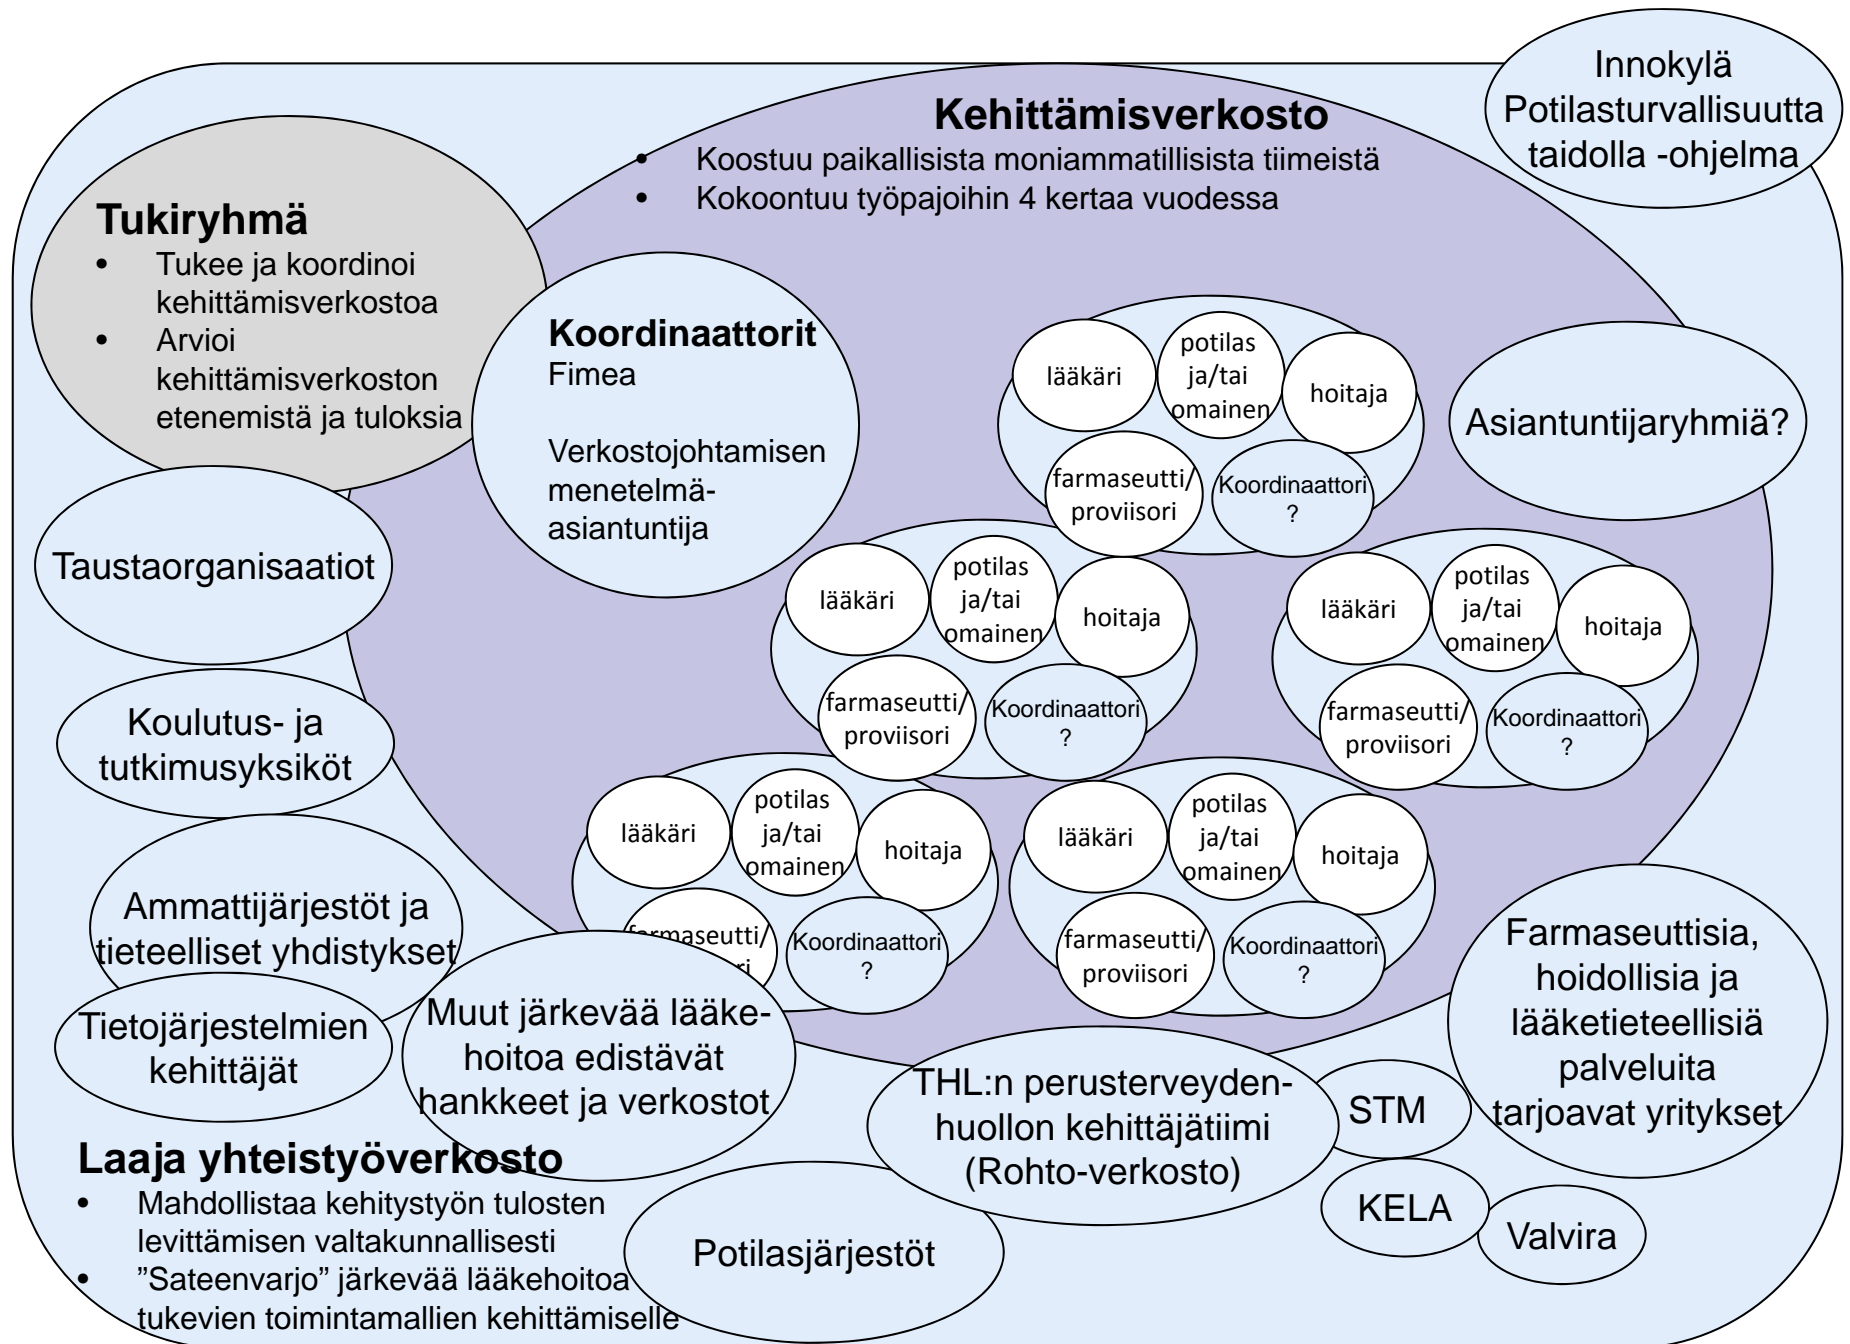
Innokylä
Potilasturvallisuutta taidolla -ohjelma

Kehittämisverkosto
• Koostuu paikallisista moniammatillisista tiimeistä
• Kokoontuu työpajoihin 4 kertaa vuodessa

Tukiryhmä
• Tukee ja koordinoi kehittämisverkostoa
• Arvioi kehittämisverkoston etenemistä ja tuloksia

Koordinaattorit
Fimea

Verkostojohtamisen menetelmä-asiantuntija

lääkäri
potilas ja/tai omainen
hoitaja
farmaseutti/ proviisori
Koordinaattori ?

Asiantuntijaryhmiä?

Taustaorganisaatiot

lääkäri
potilas ja/tai omainen
hoitaja
farmaseutti/ proviisori
Koordinaattori ?

lääkäri
potilas ja/tai omainen
hoitaja
farmaseutti/ proviisori
Koordinaattori ?

Koulutus- ja tutkimusyksiköt

lääkäri
potilas ja/tai omainen
hoitaja
farmaseutti/ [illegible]
Koordinaattori ?

lääkäri
potilas ja/tai omainen
hoitaja
farmaseutti/ proviisori
Koordinaattori ?

Ammattijärjestöt ja tieteelliset yhdistykset

Farmaseuttisia, hoidollisia ja lääketieteellisiä palveluita tarjoavat yritykset

Tietojärjestelmien kehittäjät

Muut järkevää lääkehoitoa edistävät hankkeet ja verkostot

THL:n perusterveydenhuollon kehittäjätiimi (Rohto-verkosto)

STM

KELA

Valvira

Laaja yhteistyöverkosto
• Mahdollistaa kehitystyön tulosten levittämisen valtakunnallisesti
• ”Sateenvarjo” järkevää lääkehoitoa tukevien toimintamallien kehittämiselle

Potilasjärjestöt